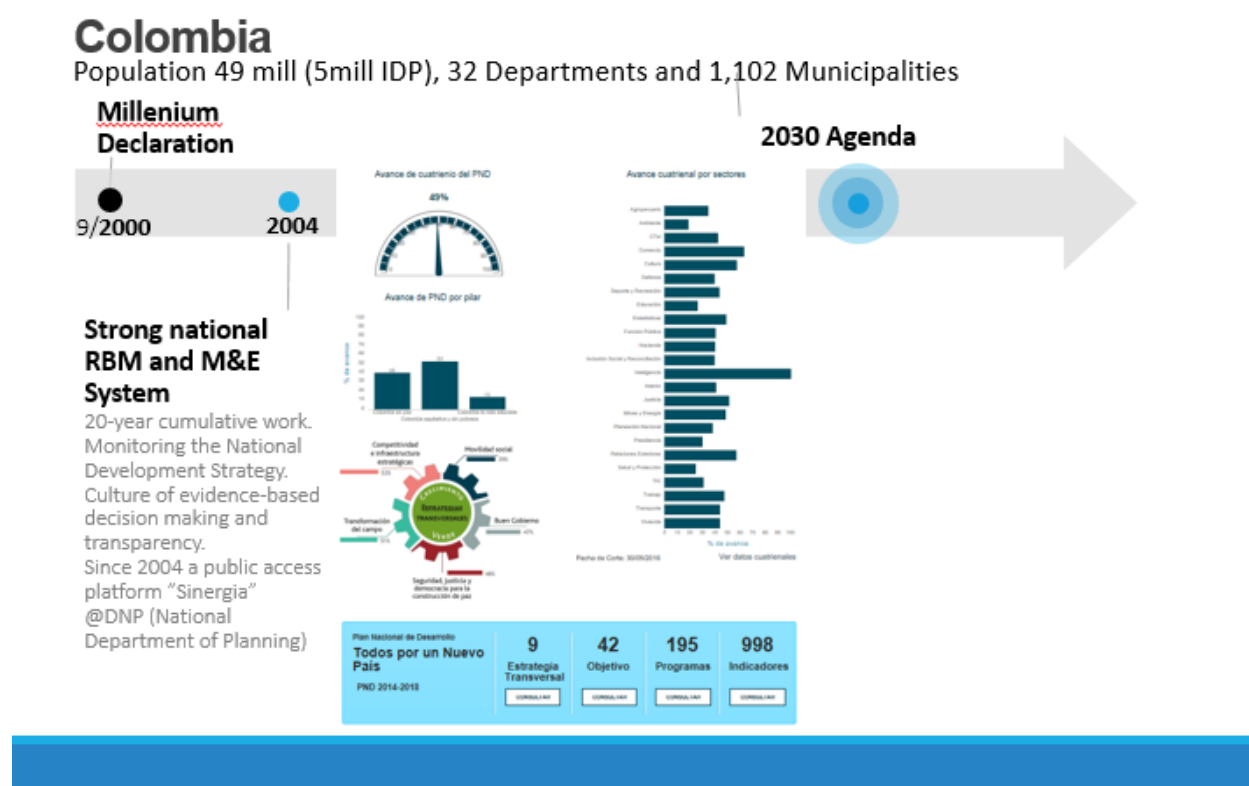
Colombia
Population 49 mill (5mill IDP), 32 Departments and 1,102 Municipalities

Millenium Declaration

9/2000

2004

2030 Agenda

Strong national RBM and M&E System

20-year cumulative work. Monitoring the National Development Strategy. Culture of evidence-based decision making and transparency. Since 2004 a public access platform "Sinergia" @DNP (National Department of Planning)

Avance de cuatrienio del PND

49%

Avance de PND por pilar

Competitividad e infraestructura estratégicas

Movilidad social

Transformación del campo

Estrategias transversales

Buen Gobierno

Seguridad, justicia y democracia para la construcción de paz

Avance cuatrienal por sectores

Agropecuario
Ambiente
CTel
Comercio
Cultura
Defensa
Deporte y Recreación
Educación
Estadísticas
Función Pública
Hacienda
Inclusión Social y Reconciliación
Inteligencia
Interior
Justicia
Minas y Energía
Planeación Nacional
Presidencia
Relaciones Exteriores
Salud y Protección
TIC
Trabajo
Transporte
Vivienda

% de avance

Fecha de Corte: 30/09/2016

Ver datos cuatrienales

Plan Nacional de Desarrollo
Todos por un Nuevo País
PND 2014-2018

| 9 | 42 | 195 | 998 |
|---|---|---|---|
| Estrategia Transversal | Objetivo | Programas | Indicadores |
| CONSULTAR | CONSULTAR | CONSULTAR | CONSULTAR |